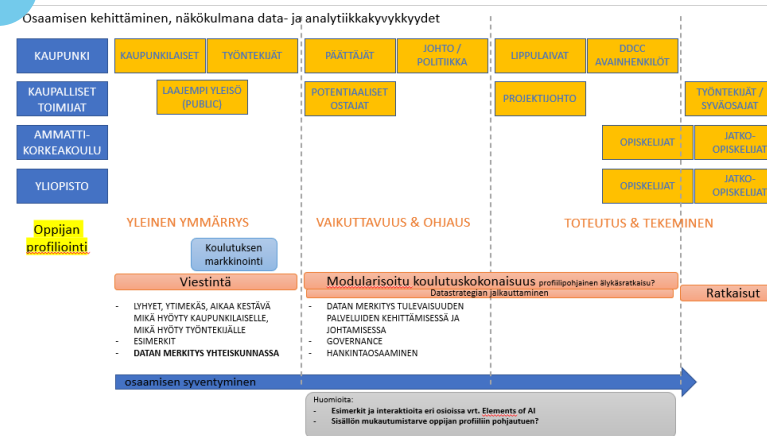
Osaamisen kehittäminen, näkökulmana data- ja analytiikkakyvykkyydet

KAUPUNKI

KAUPUNKILAISET

TYÖNTEKIJÄT

PÄÄTTÄJÄT

JOHTO / POLITIIKKA

LIPPULAIVAT

DDCC AVAINHENKILÖT

KAUPALLISET TOIMIJAT

LAAJEMPI YLEISÖ (PUBLIC)

POTENTIAALISET OSTAJAT

PROJEKTIJOHTO

TYÖNTEKIJÄT / SYVÄOSAJAT

AMMATTI-KORKEAKOULU

OPISKELIJAT

JATKO-OPISKELIJAT

YLIOPISTO

OPISKELIJAT

JATKO-OPISKELIJAT

Oppijan profilointi

YLEINEN YMMÄRRYS

VAIKUTTAVUUS & OHJAUS

TOTEUTUS & TEKEMINEN

Koulutuksen markkinointi

Viestintä

Modularisoitu koulutuskokonaisuus profiilipohjainen älykäsratkaisu?

Datastrategian jalkauttaminen

Ratkaisut

- LYHYET, YTIMEKÄS, AIKAA KESTÄVÄ MIKÄ HYÖTY KAUPUNKILAISELLE, MIKÄ HYÖTY TYÖNTEKIJÄLLE
- ESIMERKIT
- DATAN MERKITYS YHTEISKUNNASSA

- DATAN MERKITYS TULEVAISUUDEN PALVELUIDEN KEHITTÄMISESSÄ JA JOHTAMISESSA
- GOVERNANCE
- HANKINTAOSAAMINEN

osaamisen syventyminen

Huomioita:
- Esimerkit ja interaktiota eri osioissa vrt. Elements of AI
- Sisällön mukautumistarve oppijan profiiliin pohjautuen?